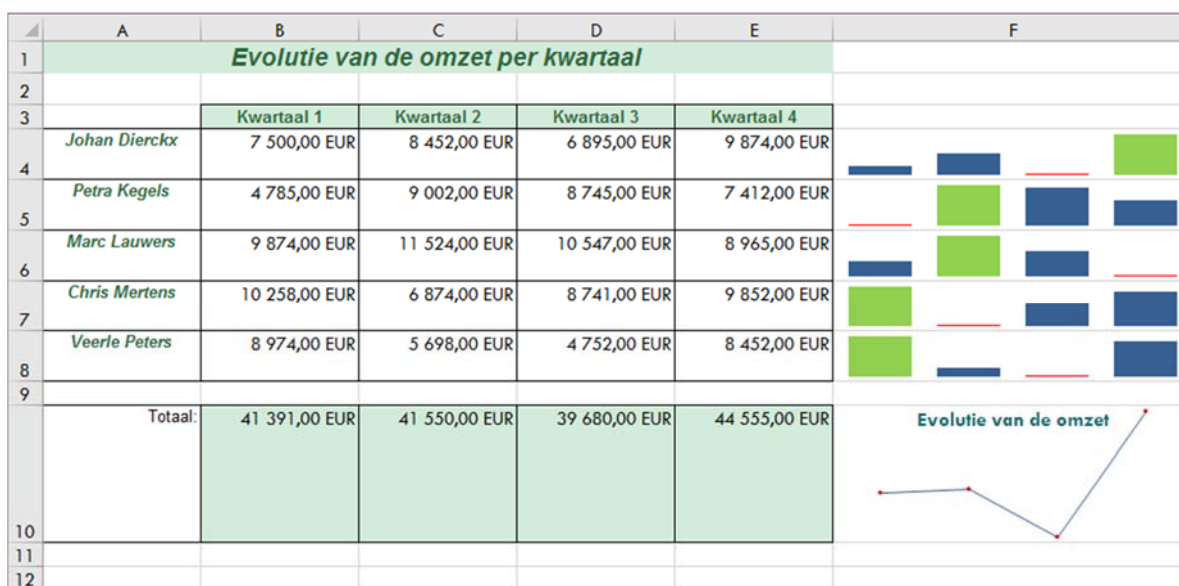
| | A | B | C | D | E | F |
|---|---|---|---|---|---|---|
| 1 | Evolutie van de omzet per kwartaal | | | | | |
| 2 | | | | | | |
| 3 | | Kwartaal 1 | Kwartaal 2 | Kwartaal 3 | Kwartaal 4 | |
| 4 | Johan Dierckx | 7 500,00 EUR | 8 452,00 EUR | 6 895,00 EUR | 9 874,00 EUR | |
| 5 | Petra Kegels | 4 785,00 EUR | 9 002,00 EUR | 8 745,00 EUR | 7 412,00 EUR | |
| 6 | Marc Lauwers | 9 874,00 EUR | 11 524,00 EUR | 10 547,00 EUR | 8 965,00 EUR | |
| 7 | Chris Mertens | 10 258,00 EUR | 6 874,00 EUR | 8 741,00 EUR | 9 852,00 EUR | |
| 8 | Veerle Peters | 8 974,00 EUR | 5 698,00 EUR | 4 752,00 EUR | 8 452,00 EUR | |
| 9 | | | | | | |
| 10 | Totaal: | 41 391,00 EUR | 41 550,00 EUR | 39 680,00 EUR | 44 555,00 EUR | Evolutie van de omzet |
| 11 | | | | | | |
| 12 | | | | | | |